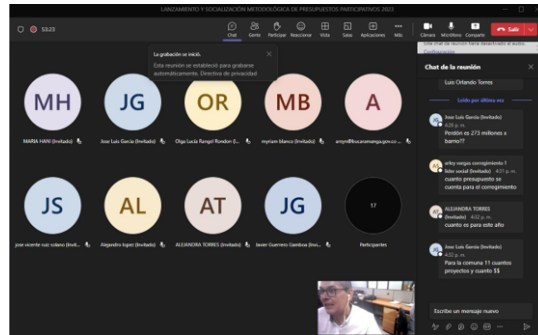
LANZAMIENTO Y SOCIALIZACIÓN METODOLOGÍA DE PRESUPUESTOS PARTICIPATIVOS 2023

55:23

Chat Gente Participar Reaccionar Vista Salas Aplicaciones Más

Cámara Micrófono Compartir Salir

La grabación se inició.

Esta reunión se estableció para grabarse automáticamente. Directiva de privacidad

MH MARIA HANI (Invitado)

JG Jose Luis Garcia (Invitado)

OR Olga Lucia Rangel Rondon (I...

MB myriam blanco (Invitado)

A aneyn@bucaramanga.gov.co ...

JS jose vicente ruiz solano (Invit...

AL Alejandro lopez (Invitado)

AT ALEJANDRA TORRES (Invitado)

JG Javier Guerrero Gamboa (Invi...

17 Participantes

Chat de la reunión

Luis Orlando Torres

Leído por última vez

Jose Luis Garcia (Invitado) 4:20 p. m.
Perdón es 273 millones x barrio??

erika vargas corregimiento 1 líder social (Invitado) 4:21 p. m.
cuanto presupuesto se cuenta para el corregimiento

ALEJANDRA TORRES (Invitado) 4:22 p. m.
cuanto es para este año

Jose Luis Garcia (Invitado) 4:22 p. m.
Para la comuna 11 cuantos proyectos y cuanto $$

Escribe un mensaje nuevo